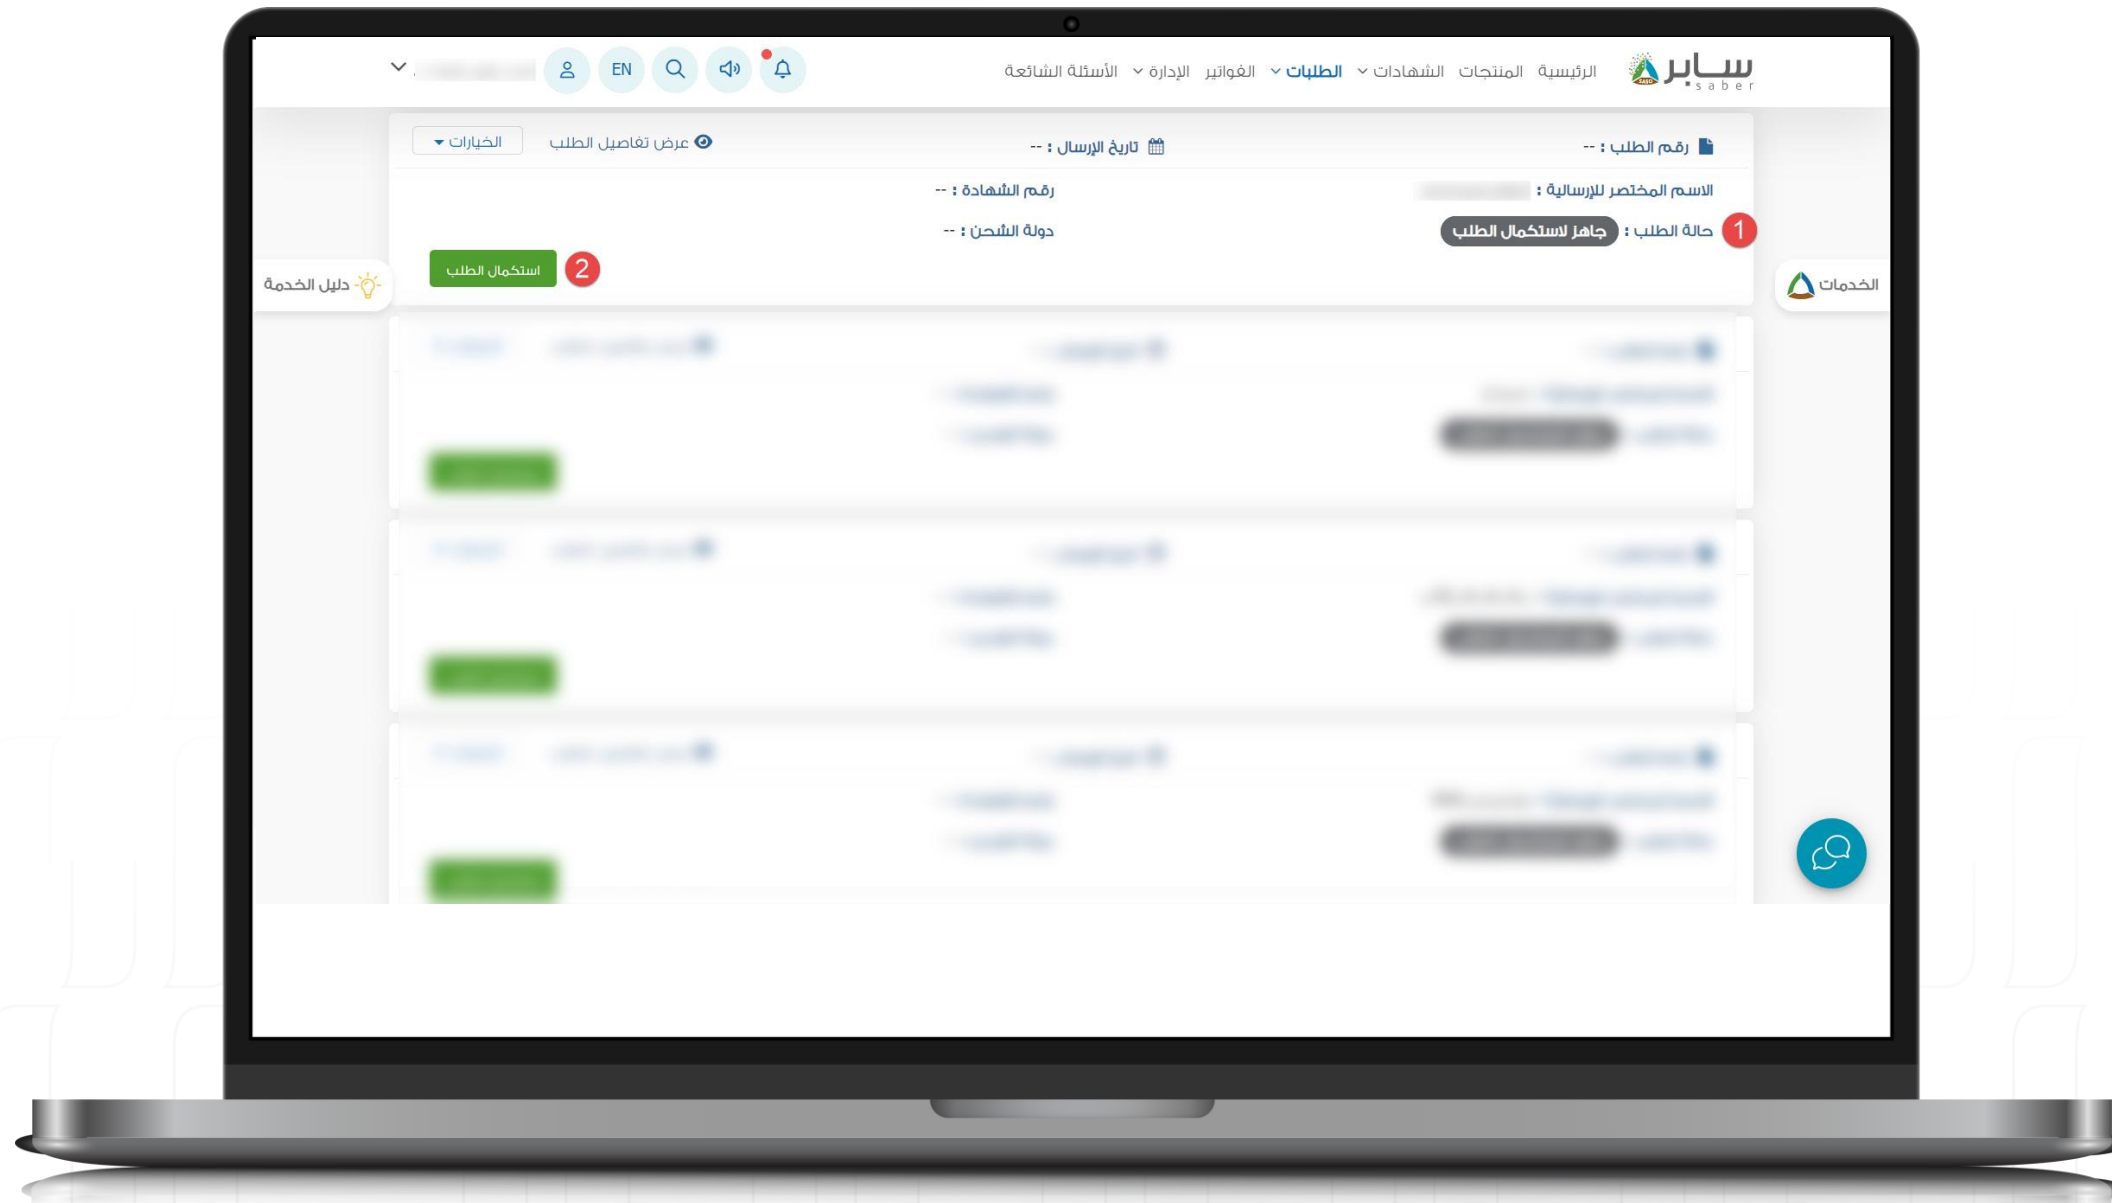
سابر saber

الرئيسية المنتجات الشهادات الطلبات الفواتير الإدارة الأسئلة الشائعة

EN

رقم الطلب : --
تاريخ الإرسال : --
عرض تفاصيل الطلب
الخيارات

الاسم المختصر للإرسالية : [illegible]
رقم الشهادة : --

1 حالة الطلب : جاهز لاستكمال الطلب
دولة الشحن : --

2 استكمال الطلب

دليل الخدمة

الخدمات